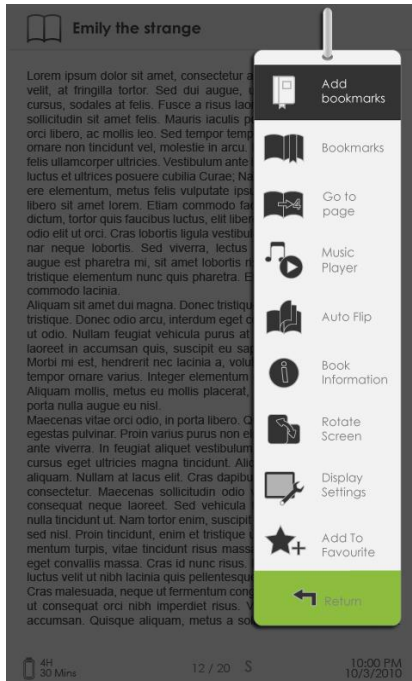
Emily the strange

Lorem ipsum dolor sit amet, consectetur a velit, at fringilla tortor. Sed dui augue, cursus, sodales at felis. Fusce a risus lao sollicitudin sit amet felis. Mauris iaculis p orci libero, ac mollis leo. Sed tempor temp ornare non tincidunt vel, molestie in arcu. felis ullamcorper ultricies. Vestibulum ante luctus et ultrices posuere cubilia Curae; Na ere elementum, metus felis vulputate ips libero sit amet lorem. Etiam commodo fa dictum, tortor quis faucibus luctus, elit liber odio elit ut orci. Cras lobortis ligula vestibul nar neque lobortis. Sed viverra, lectus augue est pharetra mi, sit amet lobortis r tristique elementum nunc quis pharetra. E commodo lacinia.
Aliquam sit amet dui magna. Donec tristiqu tristique. Donec odio arcu, interdum eget c ut odio. Nullam feugiat vehicula purus at laoreet in accumsan quis, suscipit eu sa Morbi mi est, hendrerit nec lacinia a, volu tempor ornare varius. Integer elementum Aliquam mollis, metus eu mollis placerat, porta nulla augue eu nisl.
Maecenas vitae orci odio, in porta libero. Q egestas pulvinar. Proin varius purus non el ante viverra. In feugiat aliquet vestibulum cursus eget ultricies magna tincidunt. Ali aliquam. Nullam at lacus elit. Cras dapibu consectetur. Maecenas sollicitudin odio consequat neque laoreet. Sed vehicula nulla tincidunt ut. Nam tortor enim, suscipi sed nisl. Proin tincidunt, enim et tristique mentum turpis, vitae tincidunt risus massa eget convallis massa. Cras id nunc risus. luctus velit ut nibh lacinia quis pellentesqu Cras malesuada, neque ut fermentum cong ut consequat orci nibh imperdiet risus. V accumsan. Quisque aliquam, metus a so

Add bookmarks
Bookmarks
Go to page
Music Player
Auto Flip
Book Information
Rotate Screen
Display Settings
Add To Favourite
Return

4H 30 Mins
12 / 20 S
10:00 PM 10/3/2010